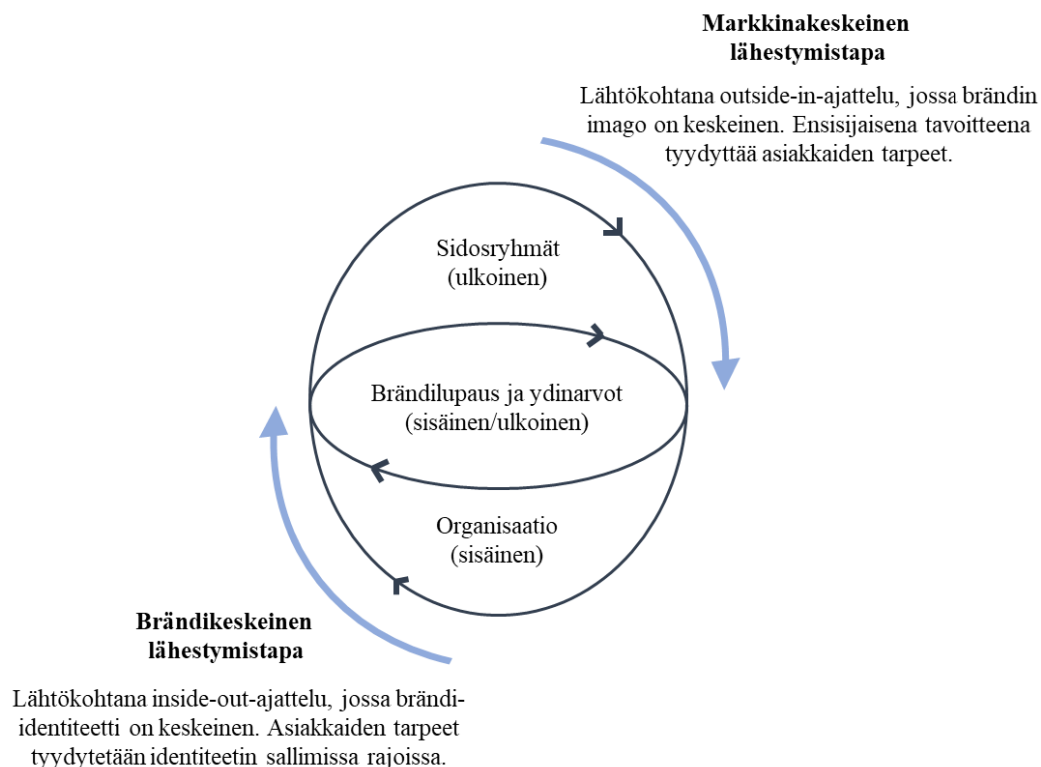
Markkinakeskeinen lähestymistapa

Lähtökohtana outside-in-ajattelu, jossa brändin imago on keskeinen. Ensisijaisena tavoitteena tyydyttää asiakkaiden tarpeet.

Sidosryhmät (ulkoinen)

Brändilupaus ja ydinarvot (sisäinen/ulkoinen)

Organisaatio (sisäinen)

Brändikeskeinen lähestymistapa

Lähtökohtana inside-out-ajattelu, jossa brändi-identiteetti on keskeinen. Asiakkaiden tarpeet tyydytetään identiteetin sallimissa rajoissa.